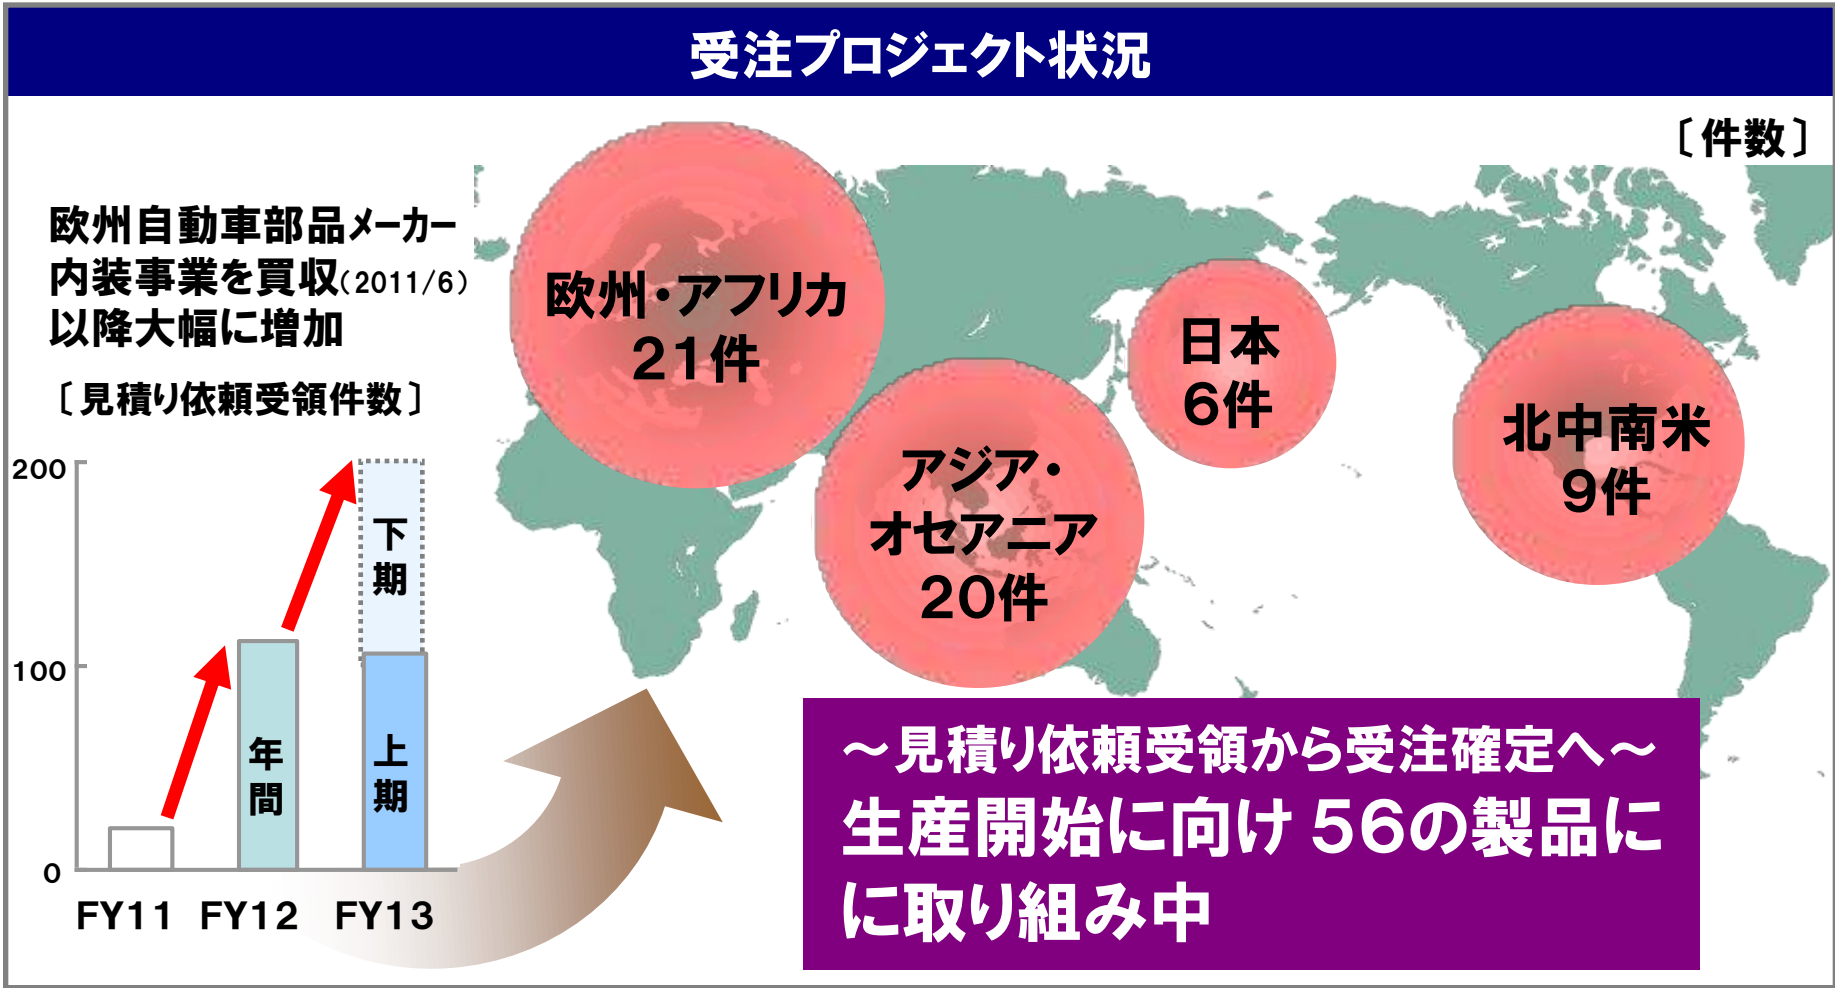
受注プロジェクト状況

〔件数〕

欧州自動車部品メーカー内装事業を買収(2011/6)以降大幅に増加

〔見積り依頼受領件数〕

200
100
0

年間
下期
上期

FY11 FY12 FY13

欧州・アフリカ
21件

日本
6件

北中南米
9件

アジア・オセアニア
20件

～見積り依頼受領から受注確定へ～
生産開始に向け 56の製品にに取り組み中